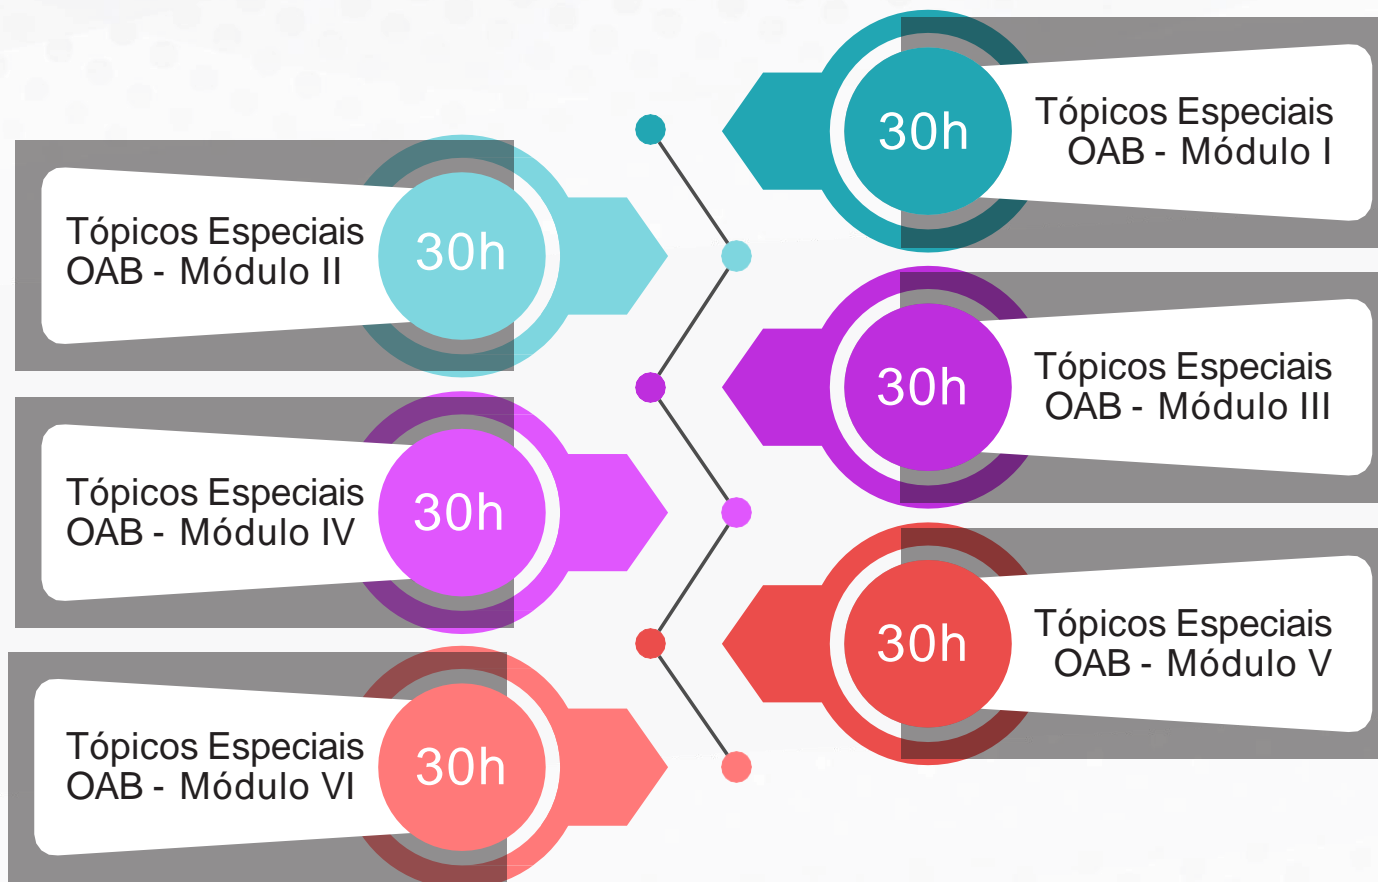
30h
Tópicos Especiais OAB - Módulo I

Tópicos Especiais OAB - Módulo II
30h

30h
Tópicos Especiais OAB - Módulo III

Tópicos Especiais OAB - Módulo IV
30h

30h
Tópicos Especiais OAB - Módulo V

Tópicos Especiais OAB - Módulo VI
30h